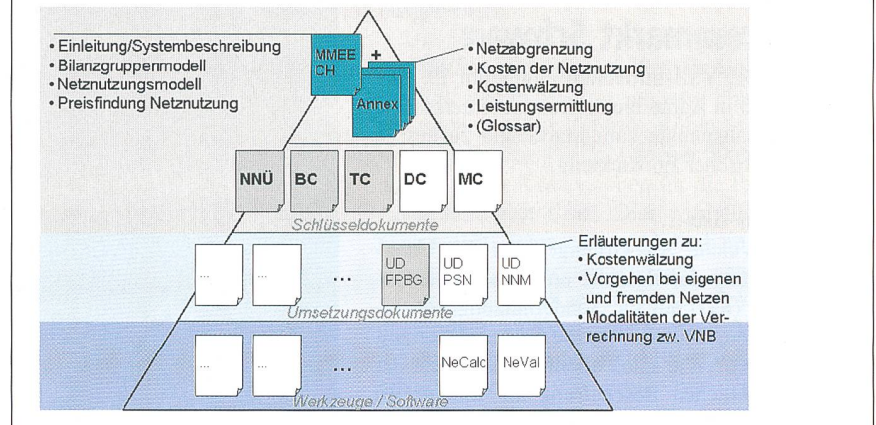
• Einleitung/Systembeschreibung
• Bilanzgruppenmodell
• Netznutzungsmodell
• Preisfindung Netznutzung

MMEE CH

+

Annex

• Netzabgrenzung
• Kosten der Netznutzung
• Kostenwälzung
• Leistungsermittlung
• (Glossar)

NNÜ BC TC DC MC

Schlüsseldokumente

... ... ... UD FPBG UD PSN UD NNM

Erläuterungen zu:
• Kostenwälzung
• Vorgehen bei eigenen und fremden Netzen
• Modalitäten der Verrechnung zw. VNB

Umsetzungsdokumente

... ... ... NeCalc NeVal

Werkzeuge / Software